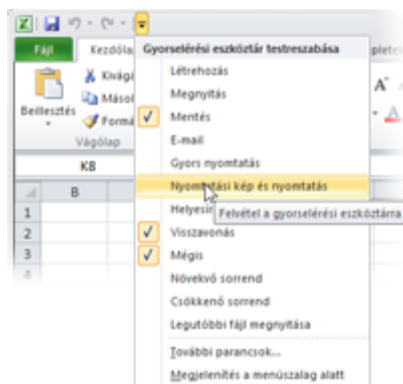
Fájl
Kezdőlap
Kivágás
Másolás
Formátum
Beillesztés
Vágólap
K8
B
1
2
3
4
Gyorselérési eszköztár testreszabása
Létrehozás
Megnyitás
Mentés
E-mail
Gyors nyomtatás
Nyomtatási kép és nyomtatás
Helyesírás
Felvétel a gyorselérési eszköztárra
Visszavonás
Mégis
Növekvő sorrend
Csökkenő sorrend
Legutóbbi fájl megnyitása
További parancsok...
Megjelenítés a menüszalag alatt